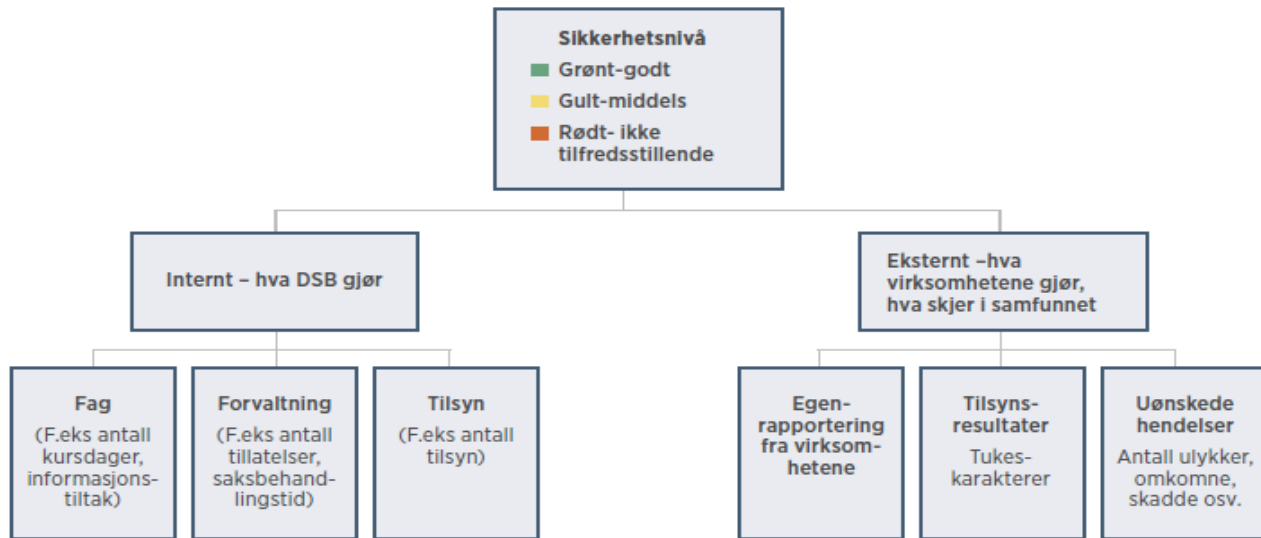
Sikkerhetsnivå
Grønt-godt
Gult-middels
Rødt- ikke tilfredsstillende

Internt – hva DSB gjør

Eksternt –hva virksomhetene gjør, hva skjer i samfunnet

Fag
(F.eks antall kursdager, informasjonstiltak)

Forvaltning
(F.eks antall tillatelser, saksbehandlingstid)

Tilsyn
(F.eks antall tilsyn)

Egenrapportering fra virksomhetene

Tilsynsresultater
Tukeskarakterer

Uønskede hendelser
Antall ulykker, omkomne, skadde osv.